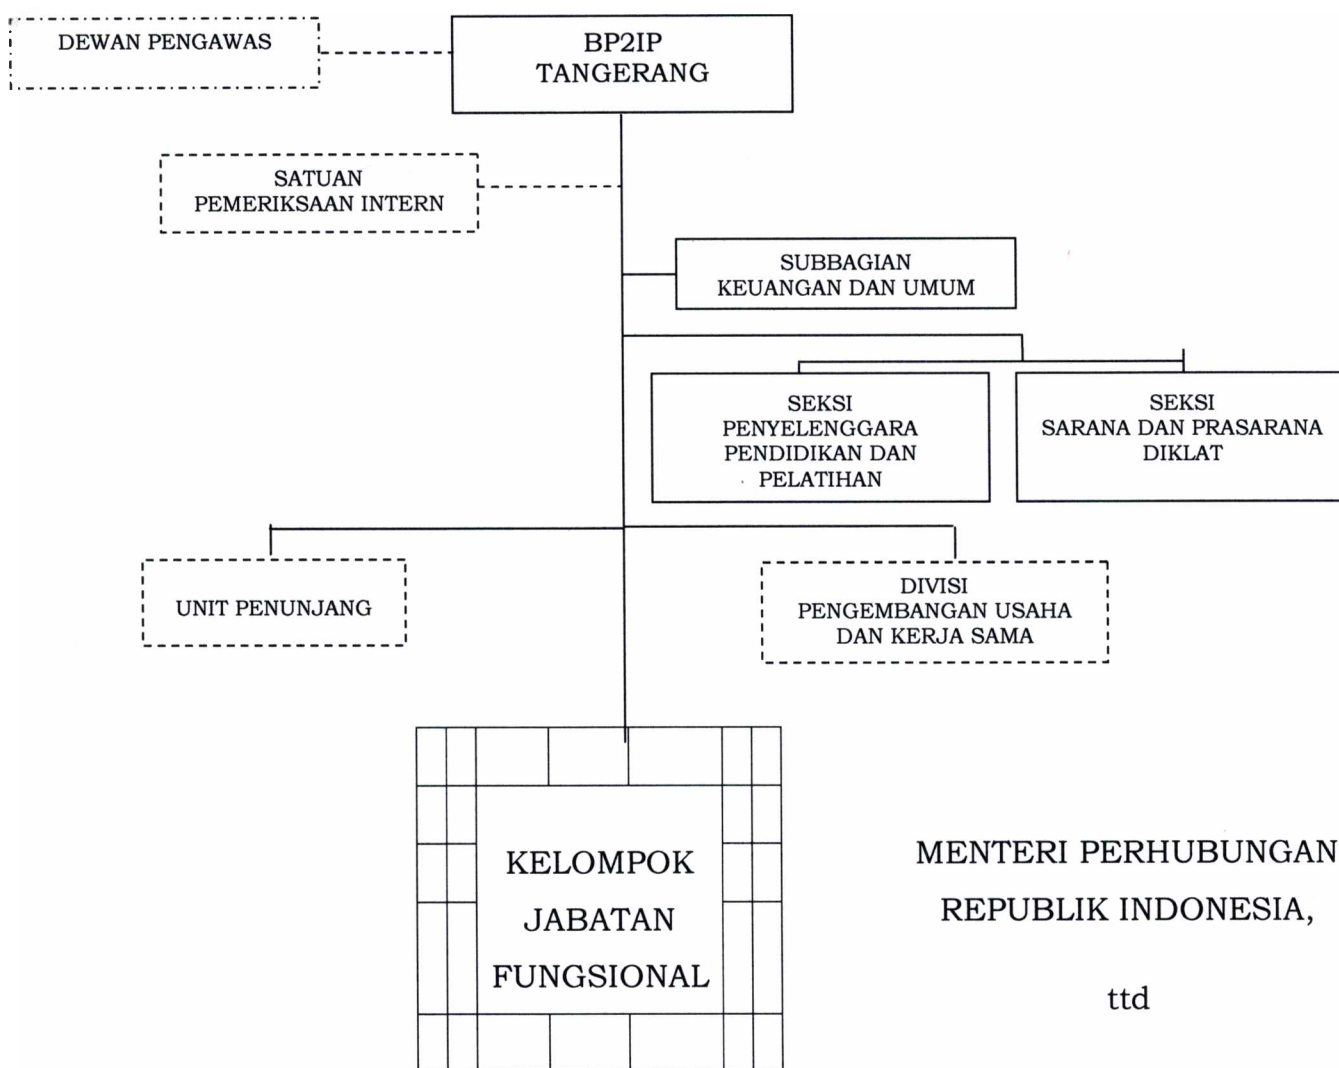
DEWAN PENGAWAS

BP2IP
TANGERANG

SATUAN
PEMERIKSAAN INTERN

SUBBAGIAN
KEUANGAN DAN UMUM

SEKSI
PENYELENGGARA
PENDIDIKAN DAN
PELATIHAN

SEKSI
SARANA DAN PRASARANA
DIKLAT

UNIT PENUNJANG

DIVISI
PENGEMBANGAN USAHA
DAN KERJA SAMA

KELOMPOK
JABATAN
FUNGSIONAL

MENTERI PERHUBUNGAN
REPUBLIK INDONESIA,

ttd